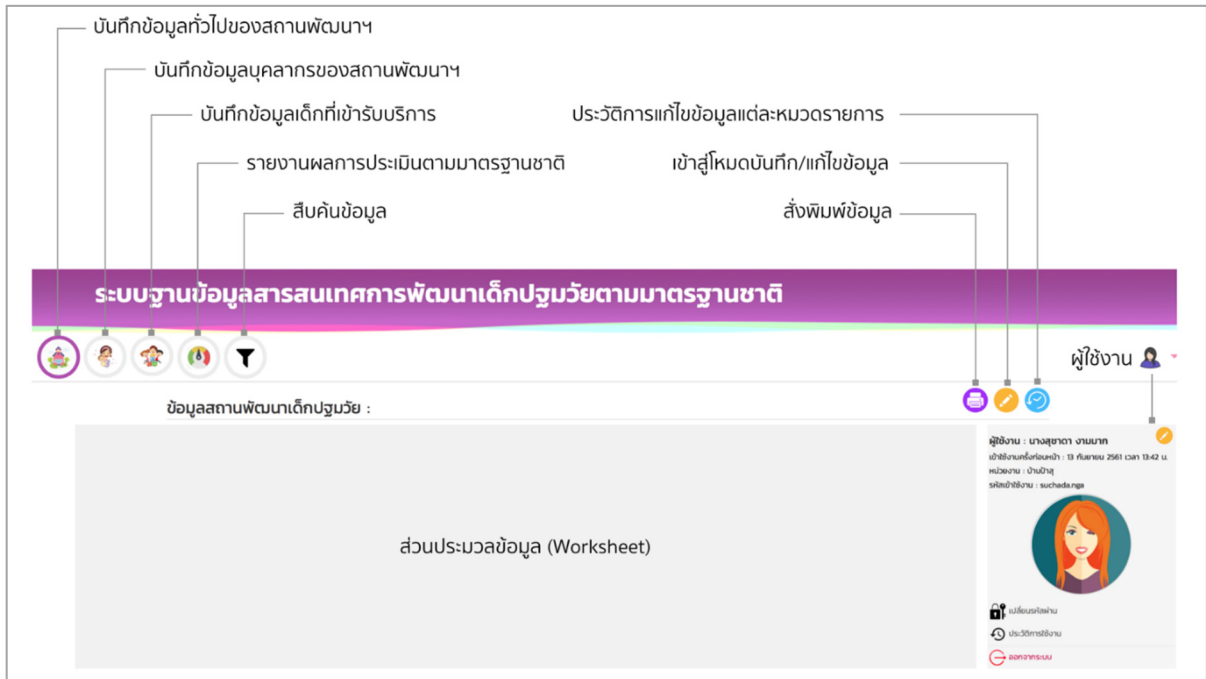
บันทึกข้อมูลทั่วไปของสถานพัฒนาฯ

บันทึกข้อมูลบุคลากรของสถานพัฒนาฯ

บันทึกข้อมูลเด็กที่เข้ารับบริการ

รายงานผลการประเมินตามมาตรฐานชาติ

สืบค้นข้อมูล

ประวัติการแก้ไขข้อมูลแต่ละหมวดรายการ

เข้าสู่โหมดบันทึก/แก้ไขข้อมูล

สั่งพิมพ์ข้อมูล

ระบบฐานข้อมูลสารสนเทศการพัฒนาเด็กปฐมวัยตามมาตรฐานชาติ

ผู้ใช้งาน

ข้อมูลสถานพัฒนาเด็กปฐมวัย :

ส่วนประมวลข้อมูล (Worksheet)

ผู้ใช้งาน : นางสุชาดา งามมาก
เข้าใช้งานครั้งก่อนหน้า : 13 กันยายน 2561 เวลา 13:42 น.
หน่วยงาน : บ้านป้าสุ
รหัสเข้าใช้งาน : suchada.nga

เปลี่ยนรหัสผ่าน

ประวัติการใช้งาน

ออกจากระบบ